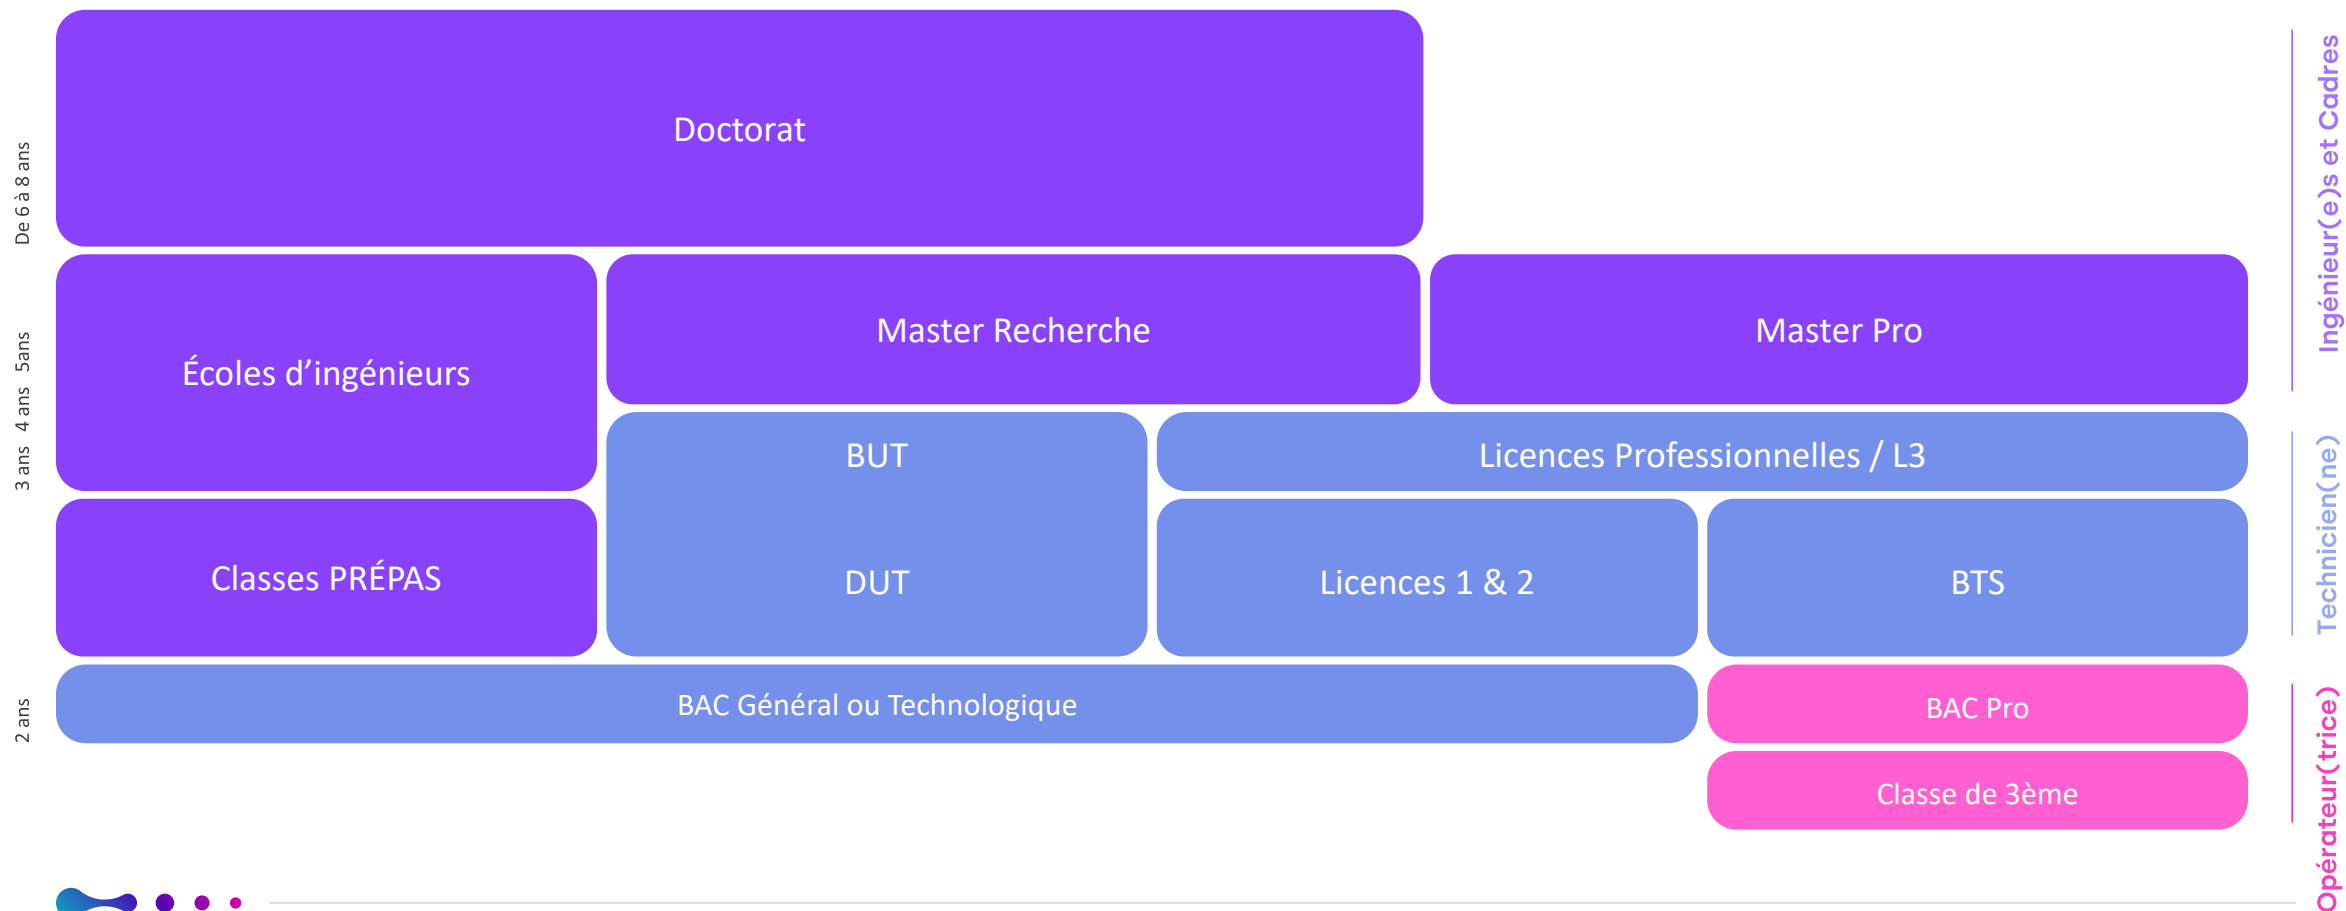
De 6 à 8 ans

Doctorat

5ans

4 ans

3 ans

Écoles d’ingénieurs

Master Recherche

Master Pro

BUT

Licences Professionnelles / L3

Classes PRÉPAS

DUT

Licences 1 & 2

BTS

2 ans

BAC Général ou Technologique

BAC Pro

Classe de 3ème

Ingénieur(e)s et Cadres

Technicien(ne)

Opérateur(trice)